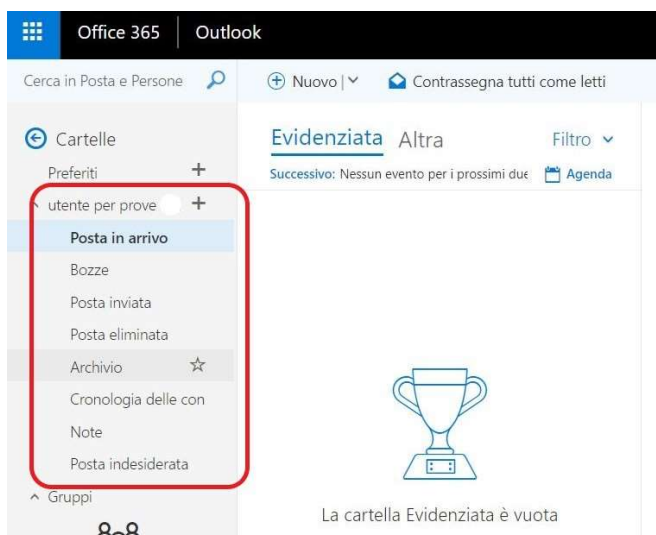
Office 365 Outlook

Cerca in Posta e Persone

Nuovo | Contrassegna tutti come letti

Cartelle
Preferiti +
utente per prove +
Posta in arrivo
Bozze
Posta inviata
Posta eliminata
Archivio
Cronologia delle con
Note
Posta indesiderata
Gruppi

Evidenziata Altra Filtro
Successivo: Nessun evento per i prossimi due Agenda

La cartella Evidenziata è vuota